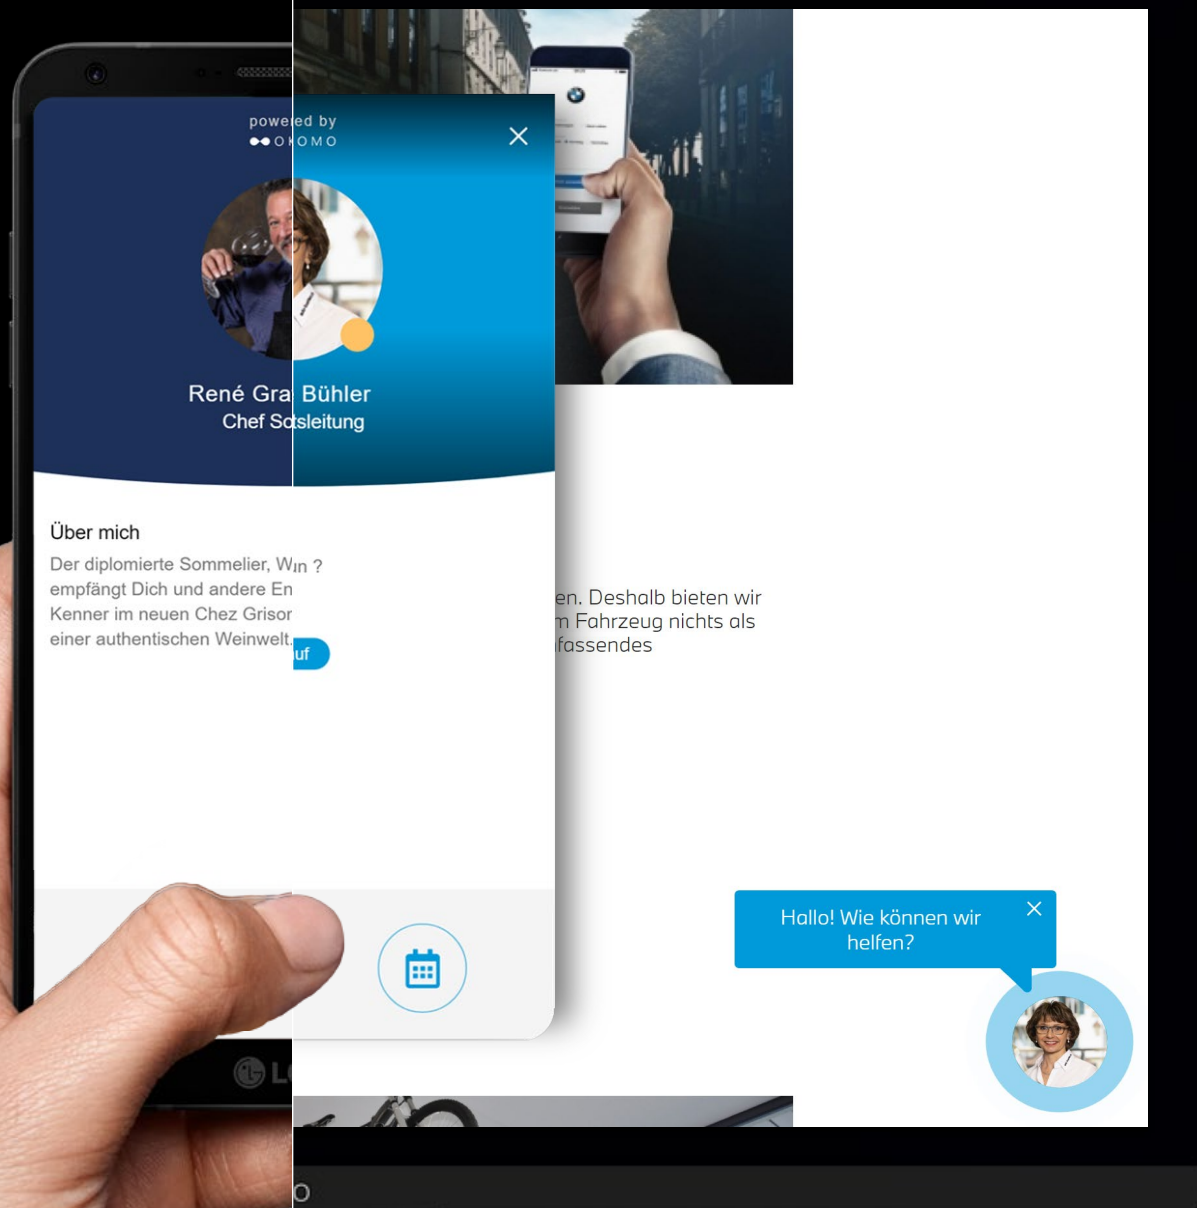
powered by
OKOMO

René Gra Bühler
Chef Sasleitung

Über mich
Der diplomierte Sommelier, Win ?
empfängt Dich und andere En
Kenner im neuen Chez Grisor
einer authentischen Weinwelt.

uf

en. Deshalb bieten wir
m Fahrzeug nichts als
fassendes

Hallo! Wie können wir helfen?

LG

O